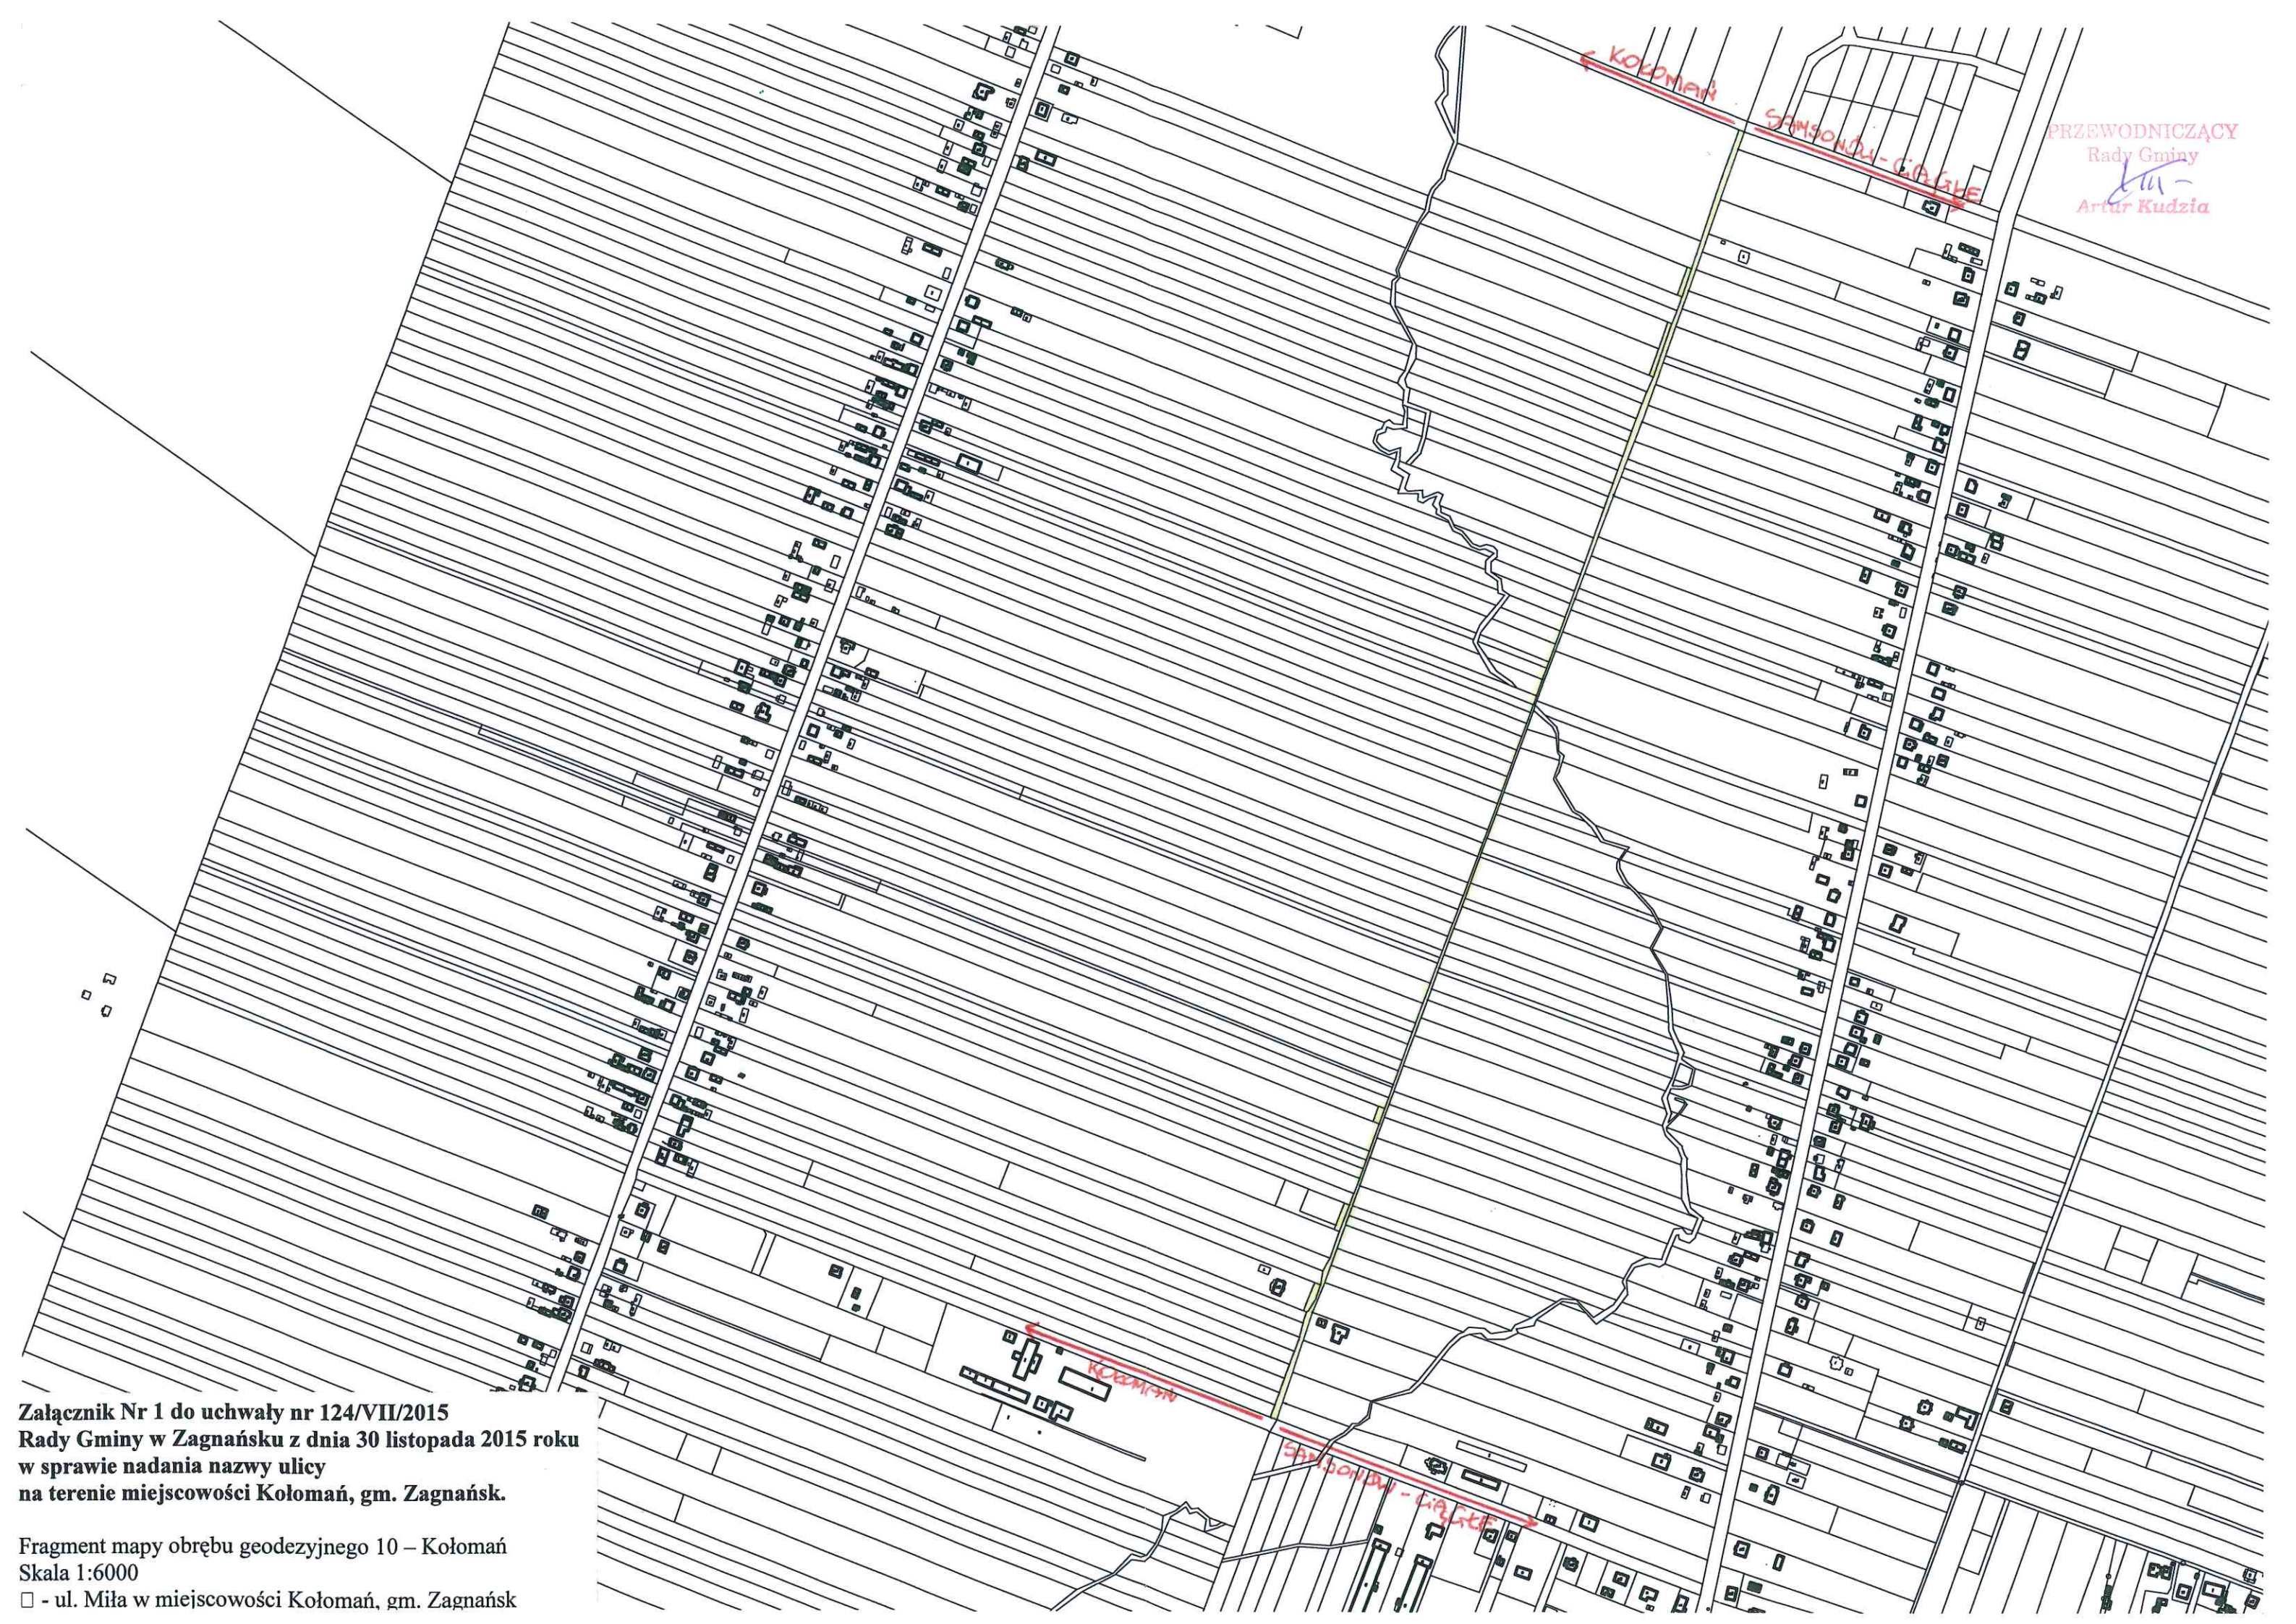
← KOŁOMAŃ
SAMSONÓW - CIĄGŁE →
PRZEWODNICZĄCY
Rady Gminy
Artur Kudzia
← KOŁOMAŃ
SAMSONÓW - CIĄGŁE →

Załącznik Nr 1 do uchwały nr 124/VII/2015
Rady Gminy w Zagnańsku z dnia 30 listopada 2015 roku
w sprawie nadania nazwy ulicy
na terenie miejscowości Kołomań, gm. Zagnańsk.

Fragment mapy obrębu geodezyjnego 10 – Kołomań
Skala 1:6000
□ - ul. Miła w miejscowości Kołomań, gm. Zagnańsk